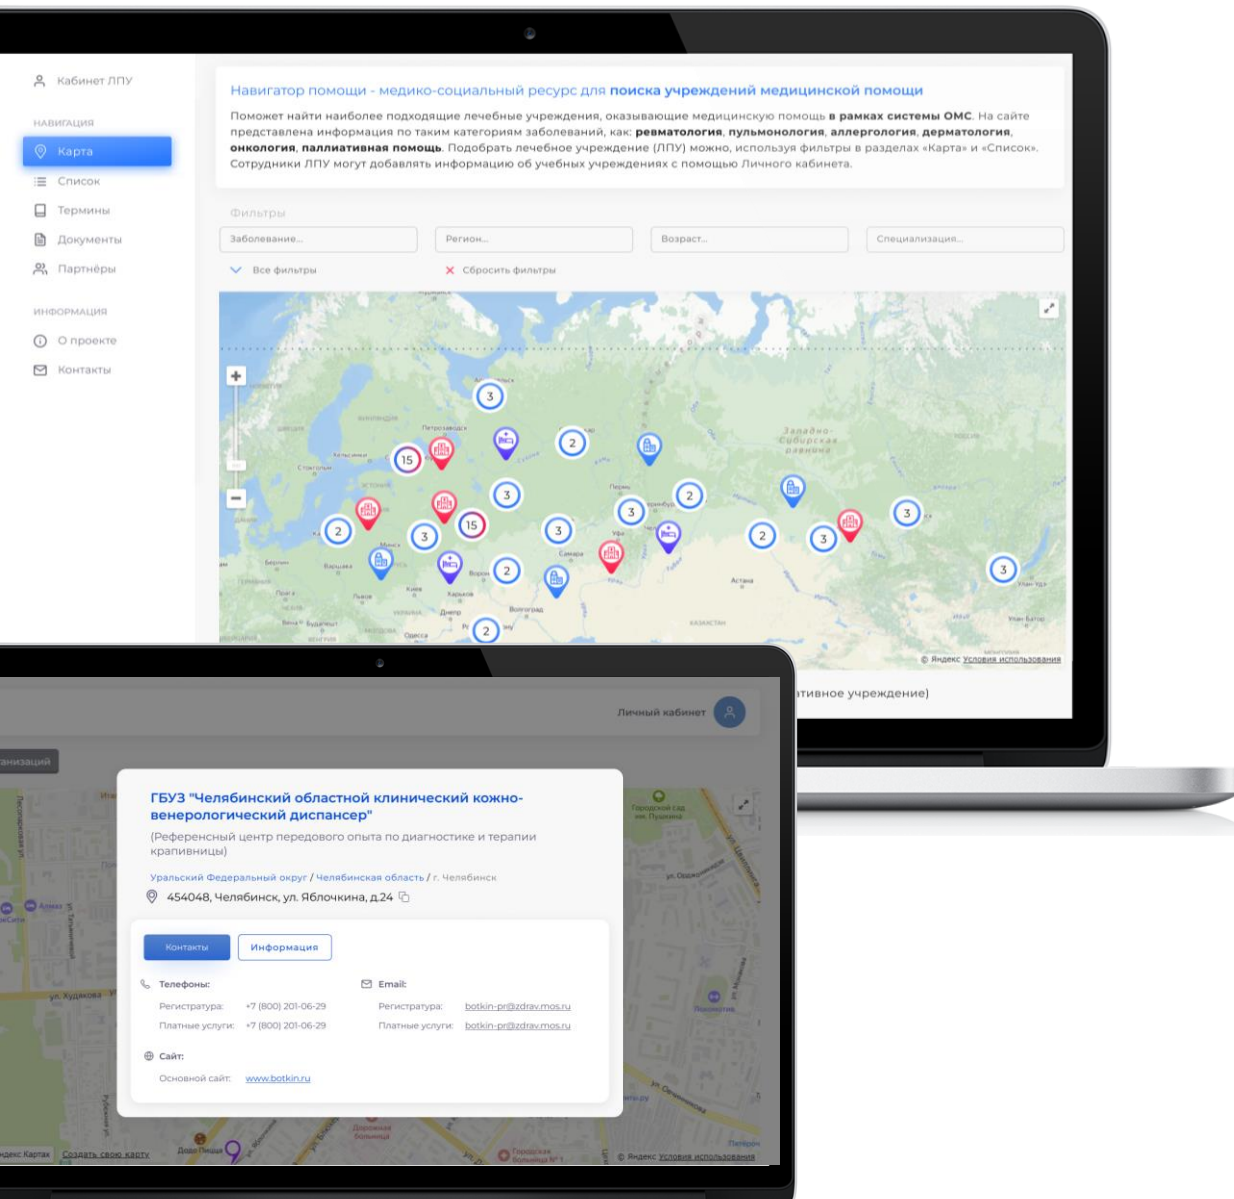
Кабинет ЛПУ

НАВИГАЦИЯ

Карта

Список

Термины

Документы

Партнёры

ИНФОРМАЦИЯ

О проекте

Контакты

Навигатор помощи - медико-социальный ресурс для поиска учреждений медицинской помощи

Поможет найти наиболее подходящие лечебные учреждения, оказывающие медицинскую помощь в рамках системы ОМС. На сайте представлена информация по таким категориям заболеваний, как: ревматология, пульмонология, аллергология, дерматология, онкология, паллиативная помощь. Подобрать лечебное учреждение (ЛПУ) можно, используя фильтры в разделах «Карта» и «Список». Сотрудники ЛПУ могут добавлять информацию об учебных учреждениях с помощью Личного кабинета.

Фильтры

Заболевание...

Регион...

Возраст...

Специализация...

Все фильтры

Сбросить фильтры

3 15 2 3 15 2 3 3 2 3 3 2 2 3 3 3 2

Западно-Сибирская равнина

Астана

© Яндекс Условия использования

тивное учреждение)

Личный кабинет

анизаций

ГБУЗ "Челябинский областной клинический кожно-венерологический диспансер"

(Референсный центр передового опыта по диагностике и терапии крапивницы)

Уральский Федеральный округ / Челябинская область / г. Челябинск

454048, Челябинск, ул. Яблочкина, д.24

Контакты

Информация

Телефоны:

Регистратура: +7 (800) 201-06-29

Платные услуги: +7 (800) 201-06-29

Email:

Регистратура: botkin-pr@zdrav.mos.ru

Платные услуги: botkin-pr@zdrav.mos.ru

Сайт:

Основной сайт: www.botkin.ru

ул. Худякова

ндекс Картах Создать свою карту

© Яндекс Условия использования